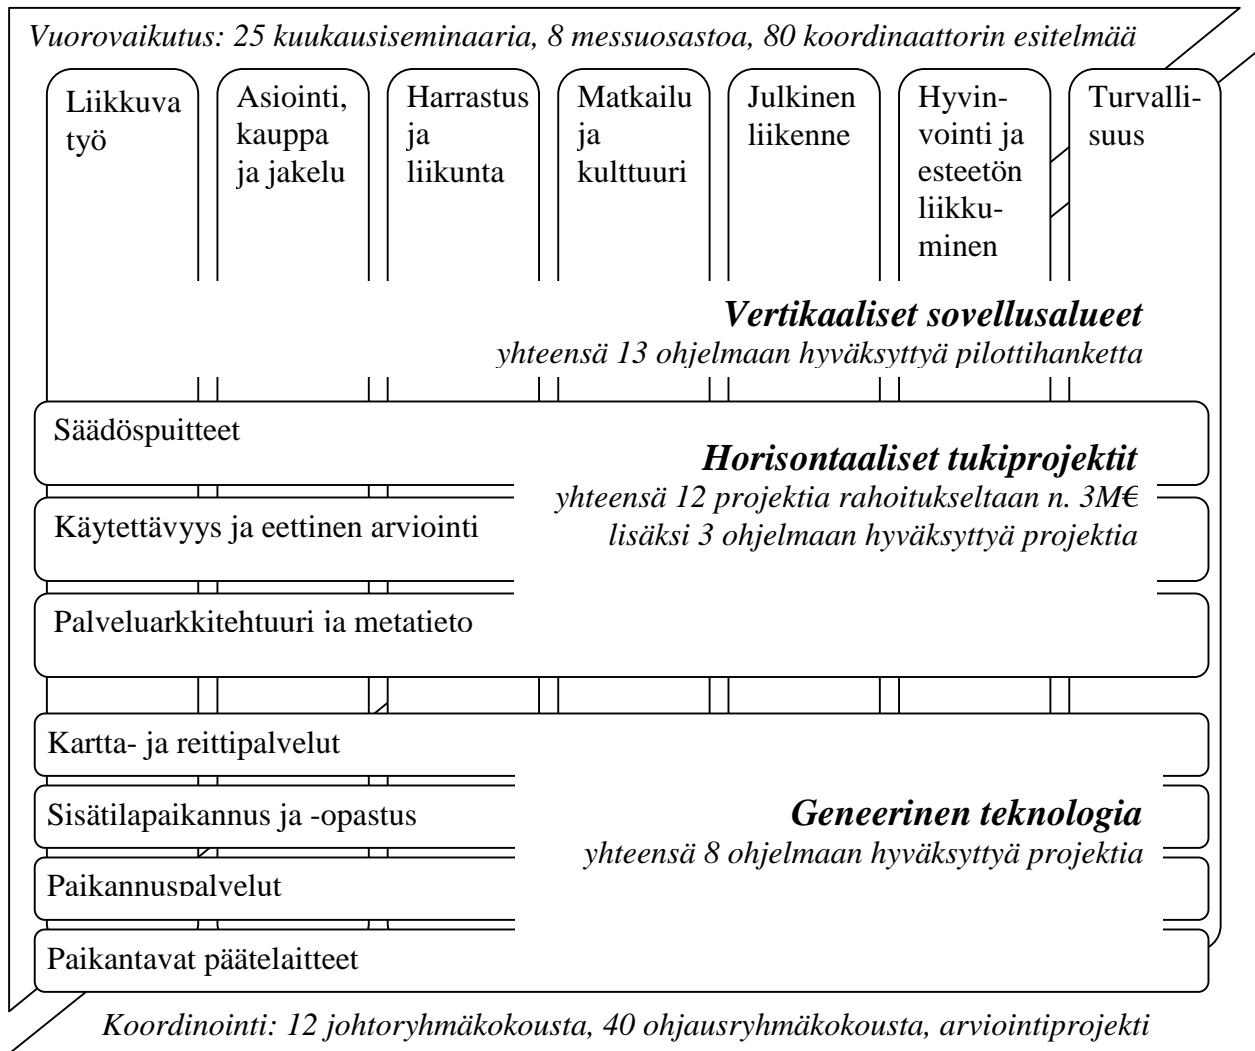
Vuorovaikutus: 25 kuukausiseminaaria, 8 messuosastoa, 80 koordinaattorin esitelmää

Liikkuva työ

Asiointi, kauppa ja jakelu

Harrastus ja liikunta

Matkailu ja kulttuuri

Julkinen liikenne

Hyvinvointi ja esteetön liikkuminen

Turvallisuus

Vertikaaliset sovellusalueet
yhteensä 13 ohjelmaan hyväksyttyä pilottihanketta

Säädöspuitteet

Horisontaaliset tukiprojektit
yhteensä 12 projektia rahoitukseltaan n. 3M€
lisäksi 3 ohjelmaan hyväksyttyä projektia

Käytettävyys ja eettinen arviointi

Palveluarkkitehtuuri ja metatieto

Kartta- ja reittipalvelut

Sisätilapaikannus ja -opastus

Geneerinen teknologia
yhteensä 8 ohjelmaan hyväksyttyä projektia

Paikannuspalvelut

Paikantavat päätelaitteet

Koordinointi: 12 johtoryhmäkokousta, 40 ohjausryhmäkokousta, arviointiprojekti